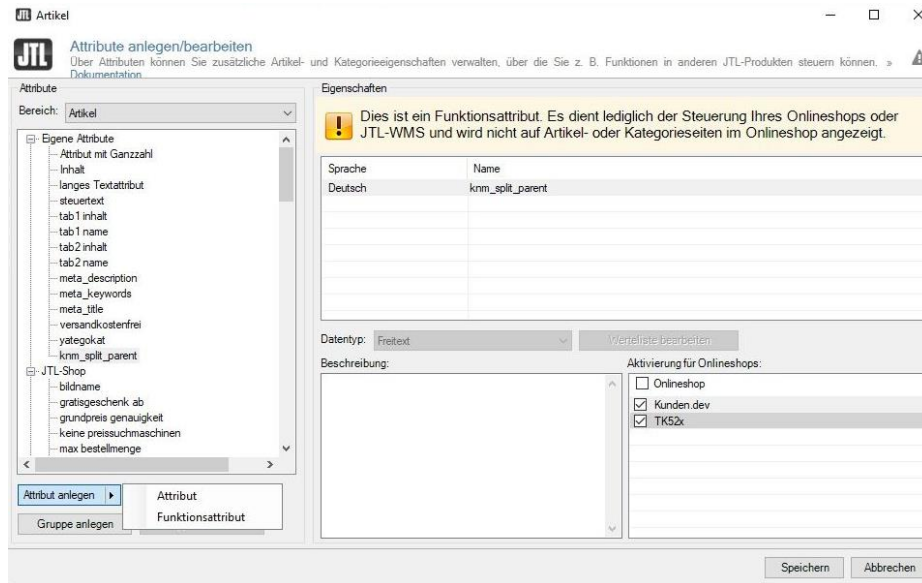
JTL Artikel

JTL Attribute anlegen/bearbeiten
Über Attributen können Sie zusätzliche Artikel- und Kategorieeigenschaften verwalten, über die Sie z. B. Funktionen in anderen JTL-Produkten steuern können. » Dokumentation

Attribute
Bereich: Artikel

Eigene Attribute
Attribut mit Ganzzahl
Inhalt
langes Textattribut
steuertext
tab1 inhalt
tab1 name
tab2 inhalt
tab2 name
meta_description
meta_keywords
meta_title
versandkostenfrei
yategokat
knm_split_parent
JTL-Shop
bildname
gratisgeschenk ab
grundpreis genauigkeit
keine preissuchmaschinen
max bestellmenge

Attribut anlegen
Attribut
Funktionsattribut
Gruppe anlegen

Eigenschaften
Dies ist ein Funktionsattribut. Es dient lediglich der Steuerung Ihres Onlineshops oder JTL-WMS und wird nicht auf Artikel- oder Kategorieseiten im Onlineshop angezeigt.

| Sprache | Name |
|---|---|
| Deutsch | knm_split_parent |

Datentyp: Freitext
Werteliste bearbeiten
Beschreibung:
Aktivierung für Onlineshops:
Onlineshop
Kunden.dev
TK52x

Speichern
Abbrechen